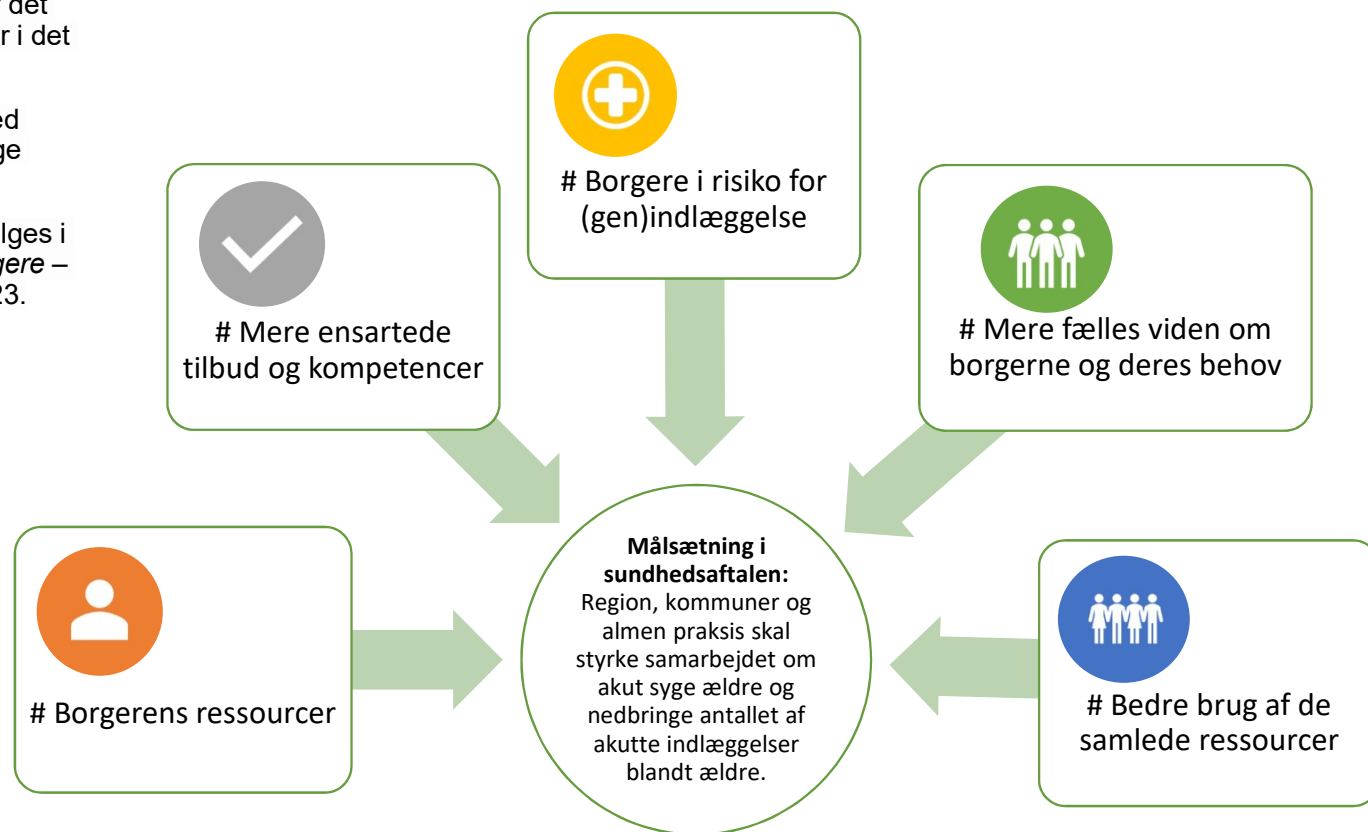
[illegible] det
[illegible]r i det

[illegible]ed
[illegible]ge

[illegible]lges i
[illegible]*gere* –
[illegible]23.

# Borgere i risiko for (gen)indlæggelse

# Mere ensartede tilbud og kompetencer

# Mere fælles viden om borgerne og deres behov

**Målsætning i sundhedsaftalen:**
Region, kommuner og almen praksis skal styrke samarbejdet om akut syge ældre og nedbringe antallet af akutte indlæggelser blandt ældre.

# Borgerens ressourcer

# Bedre brug af de samlede ressourcer